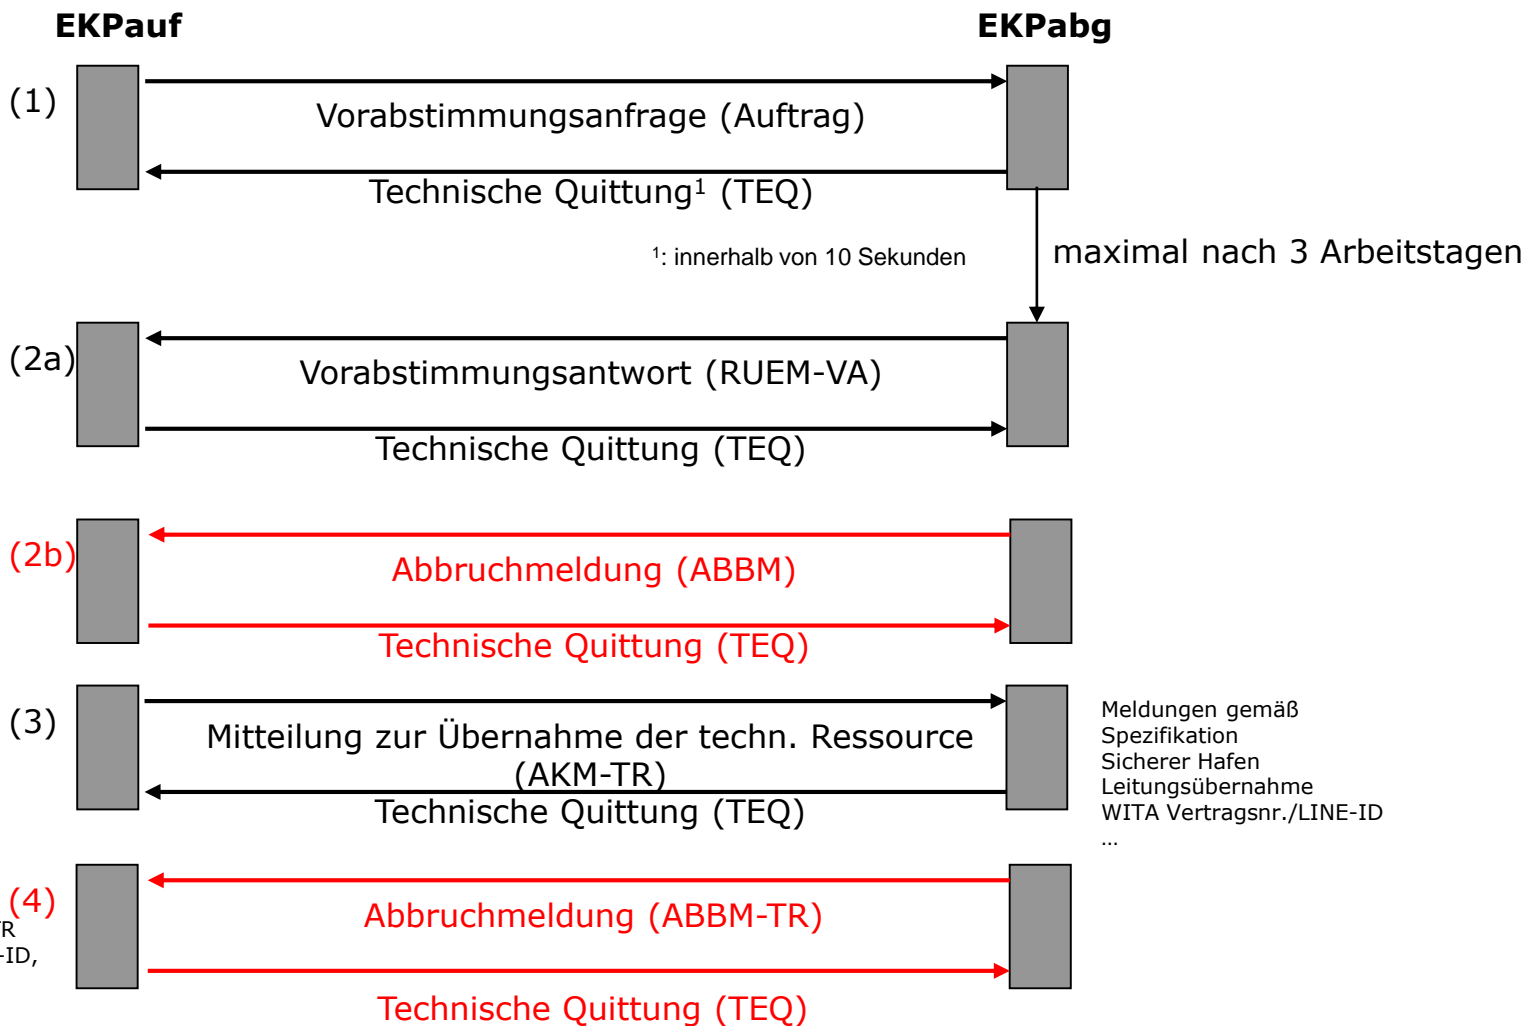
EKPauf

EKPabg

(1)

Vorabstimmungsanfrage (Auftrag)

Technische Quittung¹ (TEQ)

¹: innerhalb von 10 Sekunden

maximal nach 3 Arbeitstagen

(2a)

Vorabstimmungsantwort (RUEM-VA)

Technische Quittung (TEQ)

(2b)

Abbruchmeldung (ABBM)

Technische Quittung (TEQ)

(3)

Mitteilung zur Übernahme der techn. Ressource (AKM-TR)

Technische Quittung (TEQ)

Meldungen gemäß Spezifikation Sicherer Hafen Leitungsübernahme WITA Vertragsnr./LINE-ID …

(4)

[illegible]R
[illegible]-ID,

Abbruchmeldung (ABBM-TR)

Technische Quittung (TEQ)